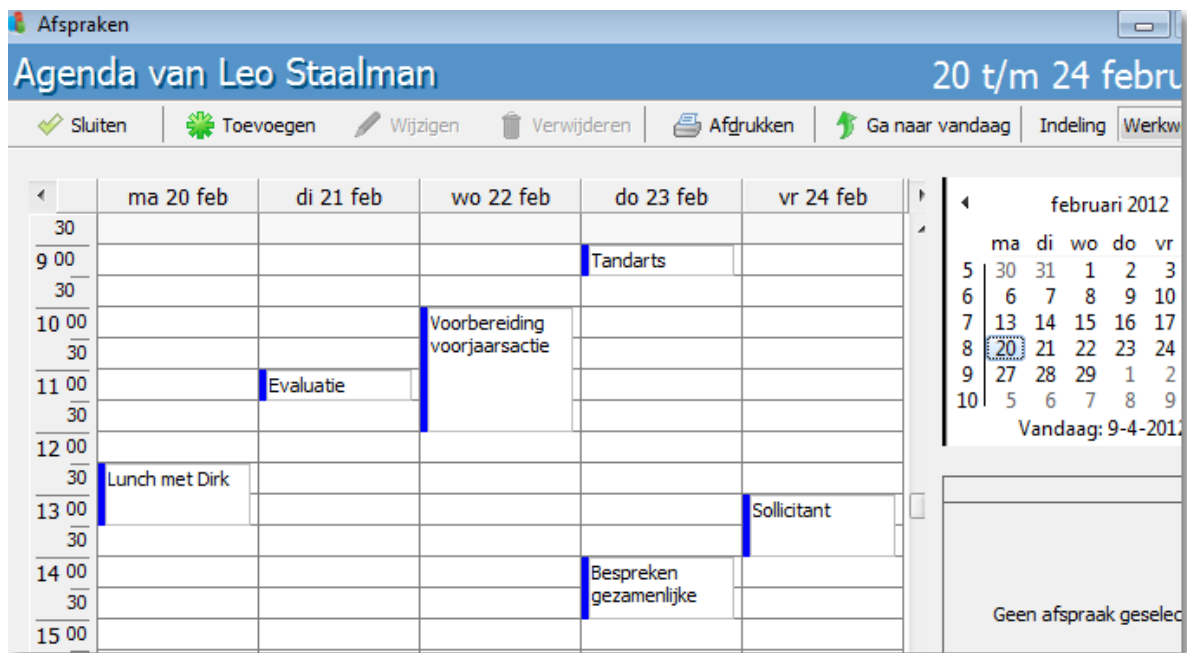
Afspraken

Agenda van Leo Staalman

20 t/m 24 febru

Sluiten | Toevoegen | Wijzigen | Verwijderen | Afdrukken | Ga naar vandaag | Indeling | Werkw

| | ma 20 feb | di 21 feb | wo 22 feb | do 23 feb | vr 24 feb |
|---|---|---|---|---|---|
| 30 | | | | | |
| 9 00 | | | | Tandarts | |
| 30 | | | | | |
| 10 00 | | | Voorbereiding voorjaarsactie | | |
| 30 | | | | | |
| 11 00 | | Evaluatie | | | |
| 30 | | | | | |
| 12 00 | | | | | |
| 30 | Lunch met Dirk | | | | |
| 13 00 | | | | | Sollicitant |
| 30 | | | | | |
| 14 00 | | | | Bespreken gezamenlijke | |
| 30 | | | | | |
| 15 00 | | | | | |

februari 2012

| | ma | di | wo | do | vr |
|---|---|---|---|---|---|
| 5 | 30 | 31 | 1 | 2 | 3 |
| 6 | 6 | 7 | 8 | 9 | 10 |
| 7 | 13 | 14 | 15 | 16 | 17 |
| 8 | 20 | 21 | 22 | 23 | 24 |
| 9 | 27 | 28 | 29 | 1 | 2 |
| 10 | 5 | 6 | 7 | 8 | 9 |

Vandaag: 9-4-2012

Geen afspraak geselec